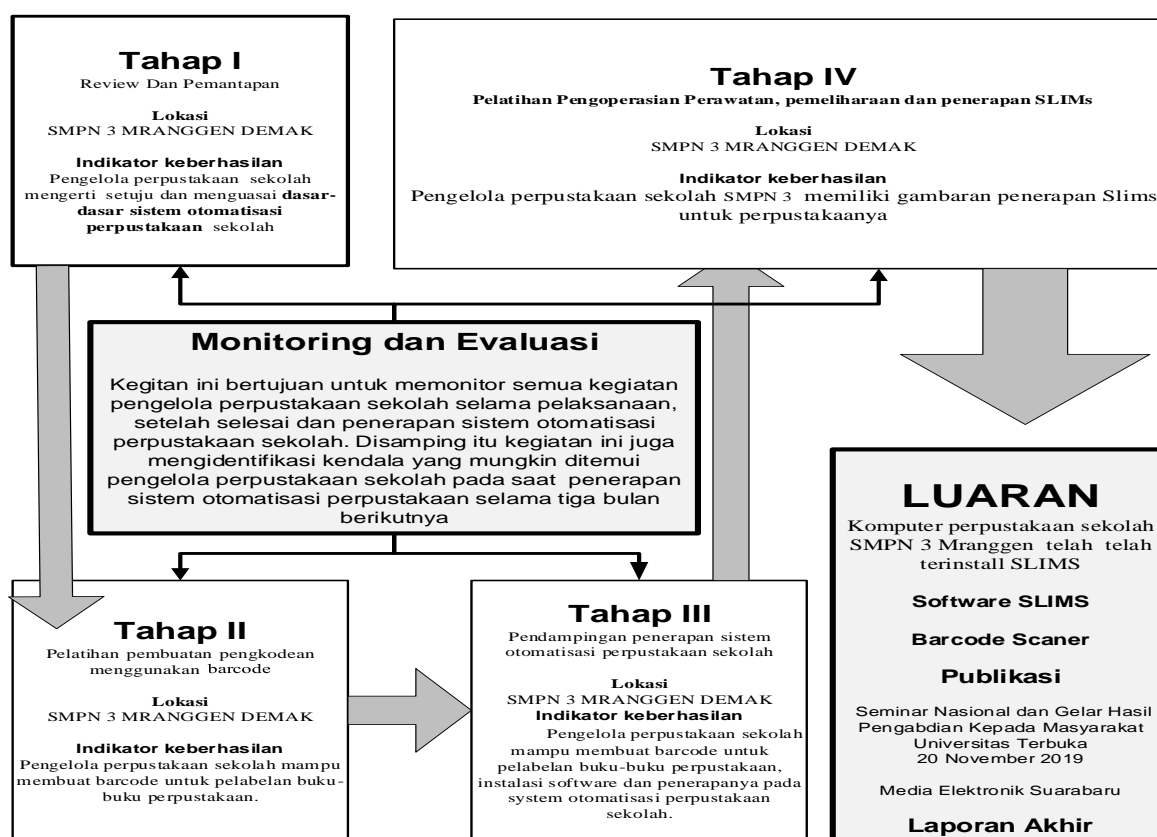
Tahap I
Review Dan Pemantapan

Lokasi
SMPN 3 MRANGGEN DEMAK

Indikator keberhasilan
Pengelola perpustakaan sekolah mengerti setuju dan menguasai dasar-dasar sistem otomatisasi perpustakaan sekolah

Tahap IV
Pelatihan Pengoperasian Perawatan, pemeliharaan dan penerapan SLIMs

Lokasi
SMPN 3 MRANGGEN DEMAK

Indikator keberhasilan
Pengelola perpustakaan sekolah SMPN 3 memiliki gambaran penerapan Slims untuk perpustakaanya

Monitoring dan Evaluasi

Kegitan ini bertujuan untuk memonitor semua kegiatan pengelola perpustakaan sekolah selama pelaksanaan, setelah selesai dan penerapan sistem otomatisasi perpustakaan sekolah. Disamping itu kegiatan ini juga mengidentifikasi kendala yang mungkin ditemui pengelola perpustakaan sekolah pada saat penerapan sistem otomatisasi perpustakaan selama tiga bulan berikutnya

LUARAN
Komputer perpustakaan sekolah SMPN 3 Mranggen telah telah terinstall SLIMS

Software SLIMS

Barcode Scaner

Publikasi

Seminar Nasional dan Gelar Hasil Pengabdian Kepada Masyarakat Universitas Terbuka 20 November 2019

Media Elektronik Suarabaru

Laporan Akhir

Tahap II
Pelatihan pembuatan pengkodean menggunakan barcode

Lokasi
SMPN 3 MRANGGEN DEMAK

Indikator keberhasilan
Pengelola perpustakaan sekolah mampu membuat barcode untuk pelabelan buku-buku perpustakaan.

Tahap III
Pendampingan penerapan sistem otomatisasi perpustakaan sekolah

Lokasi
SMPN 3 MRANGGEN DEMAK
Indikator keberhasilan
Pengelola perpustakaan sekolah mampu membuat barcode untuk pelabelan buku-buku perpustakaan, instalasi software dan penerapanya pada system otomatisasi perpustakaan sekolah.